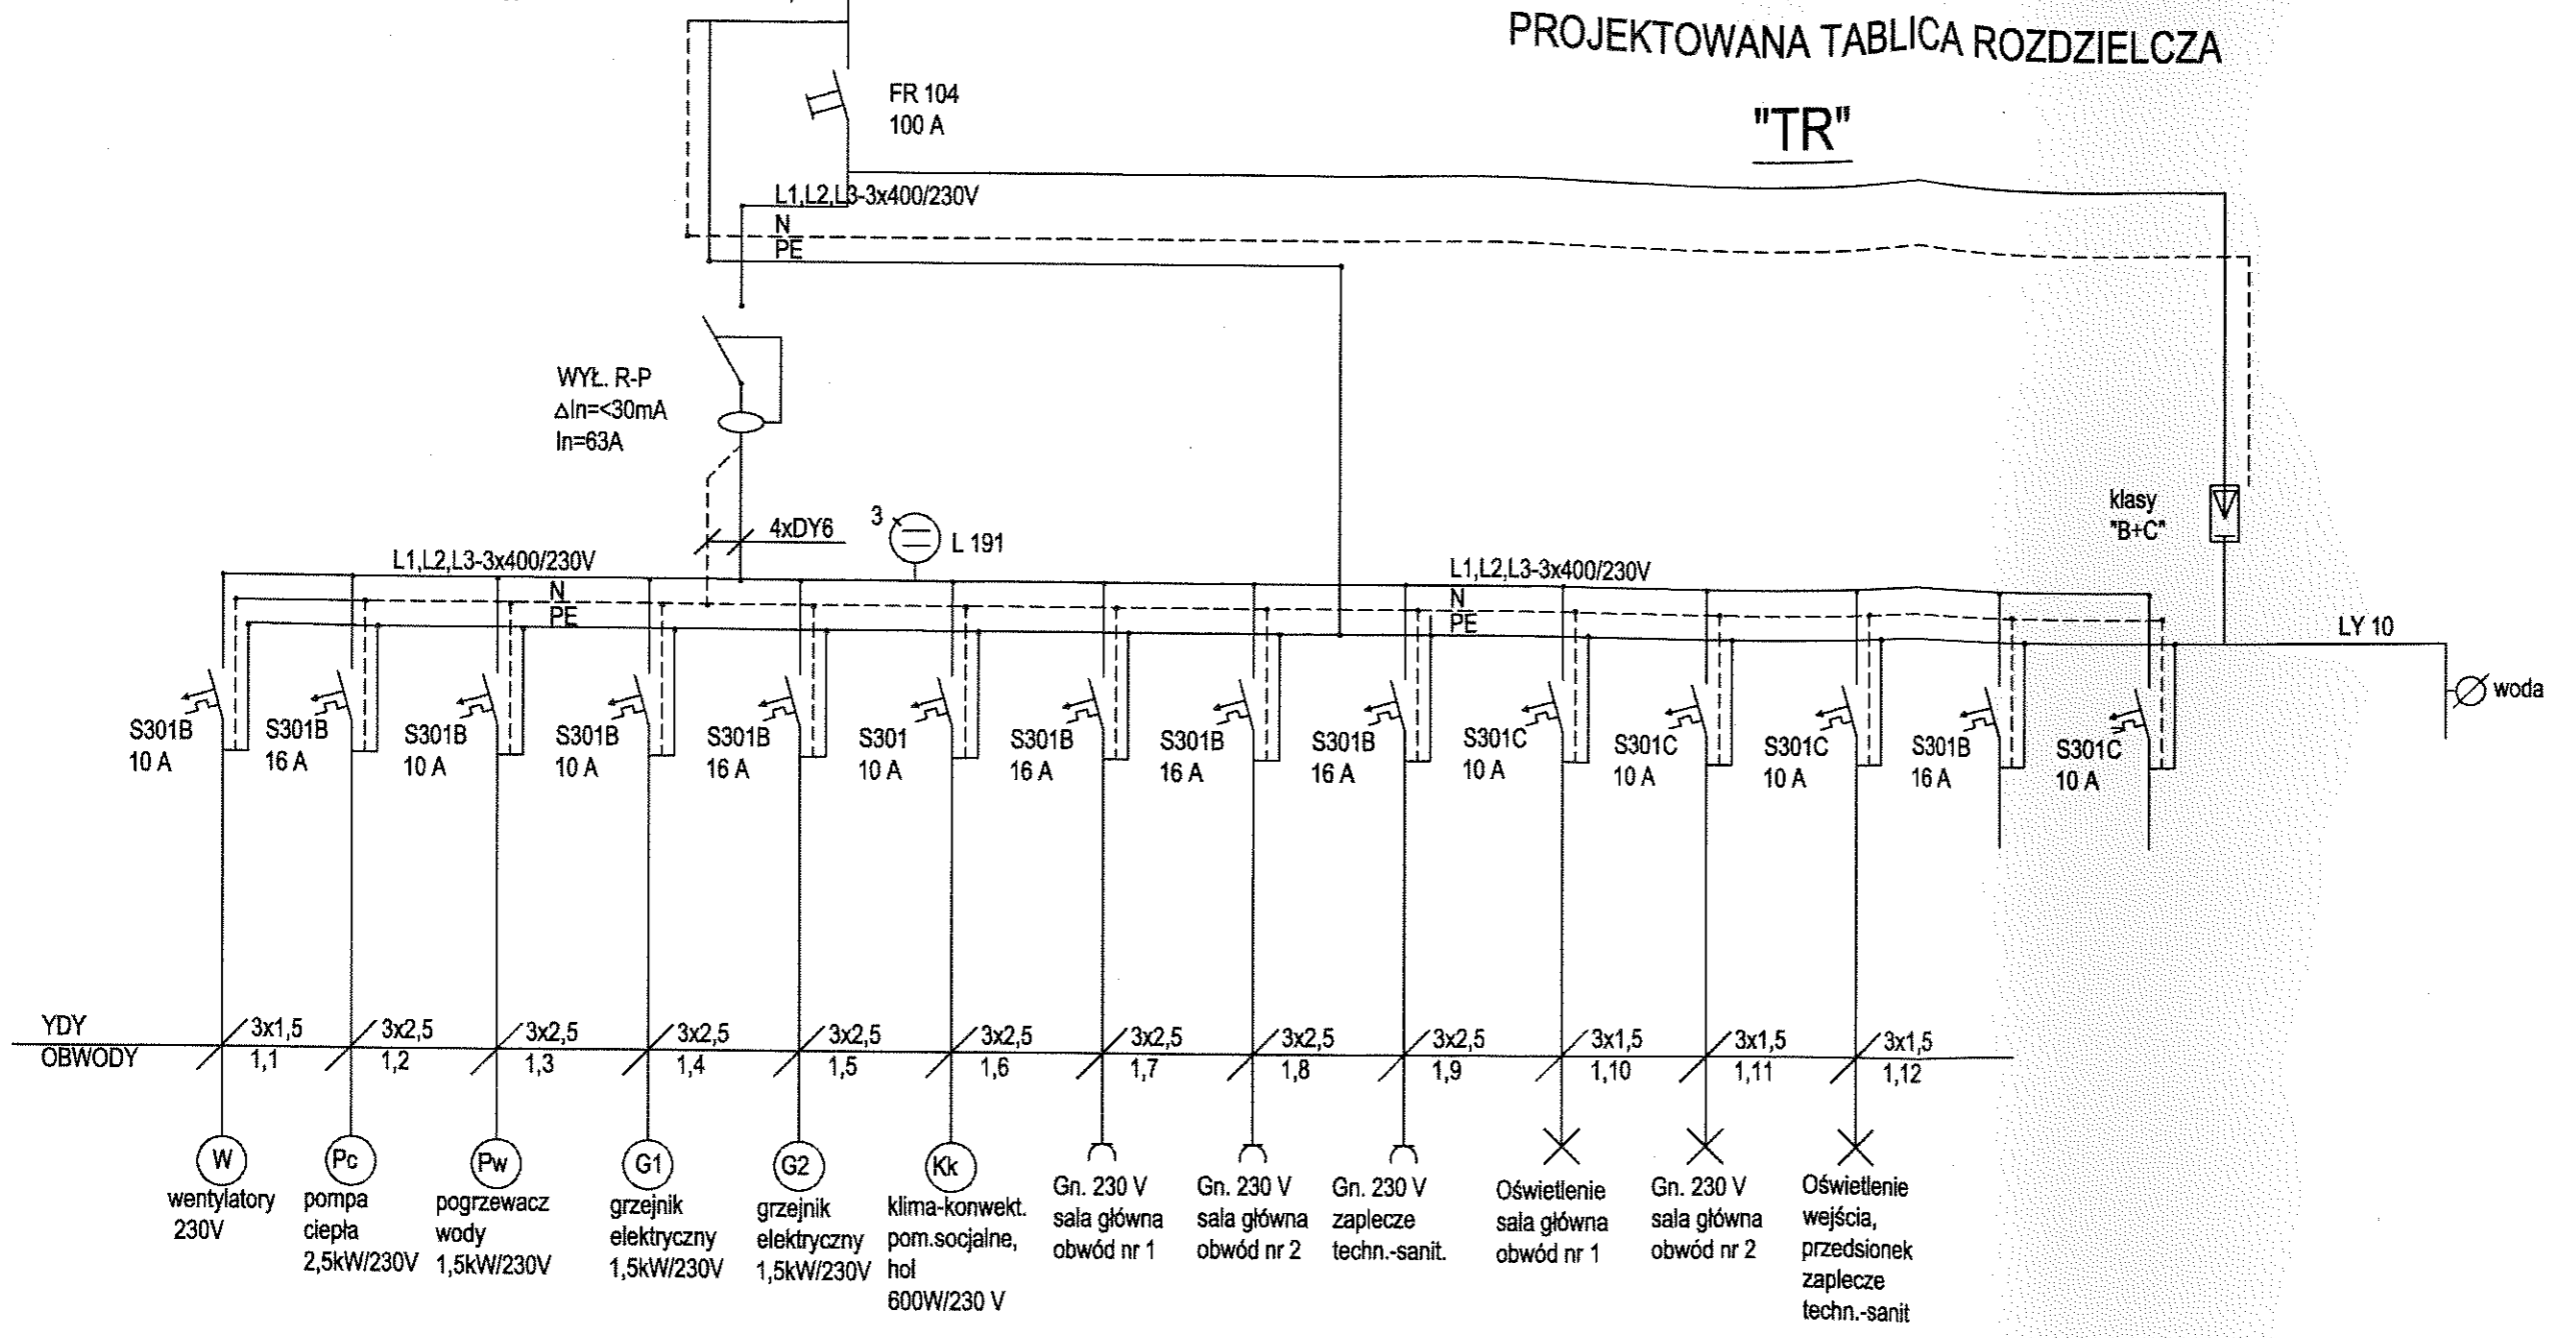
PROJEKTOWANA TABLICA ROZDZIELCZA

"TR"

FR 104
100 A

L1,L2,L3-3x400/230V
N
PE

WYŁ. R-P
$\Delta$In=<30mA
In=63A

4xDY6

3

L 191

L1,L2,L3-3x400/230V
N
PE

L1,L2,L3-3x400/230V
N
PE

klasy
"B+C"

LY 10

woda

S301B 10 A
S301B 16 A
S301B 10 A
S301B 10 A
S301B 16 A
S301 10 A
S301B 16 A
S301B 16 A
S301B 16 A
S301C 10 A
S301C 10 A
S301C 10 A
S301B 16 A
S301C 10 A

YDY
OBWODY

3x1,5 1,1
3x2,5 1,2
3x2,5 1,3
3x2,5 1,4
3x2,5 1,5
3x2,5 1,6
3x2,5 1,7
3x2,5 1,8
3x2,5 1,9
3x1,5 1,10
3x1,5 1,11
3x1,5 1,12

W
wentylatory 230V

Pc
pompa ciepła 2,5kW/230V

Pw
pogrzewacz wody 1,5kW/230V

G1
grzejnik elektryczny 1,5kW/230V

G2
grzejnik elektryczny 1,5kW/230V

Kk
klima-konwekt. pom.socjalne, hol 600W/230 V

Gn. 230 V sala główna obwód nr 1

Gn. 230 V sala główna obwód nr 2

Gn. 230 V zaplecze techn.-sanit.

Oświetlenie sala główna obwód nr 1

Gn. 230 V sala główna obwód nr 2

Oświetlenie wejścia, przedsionek zaplecze techn.-sanit